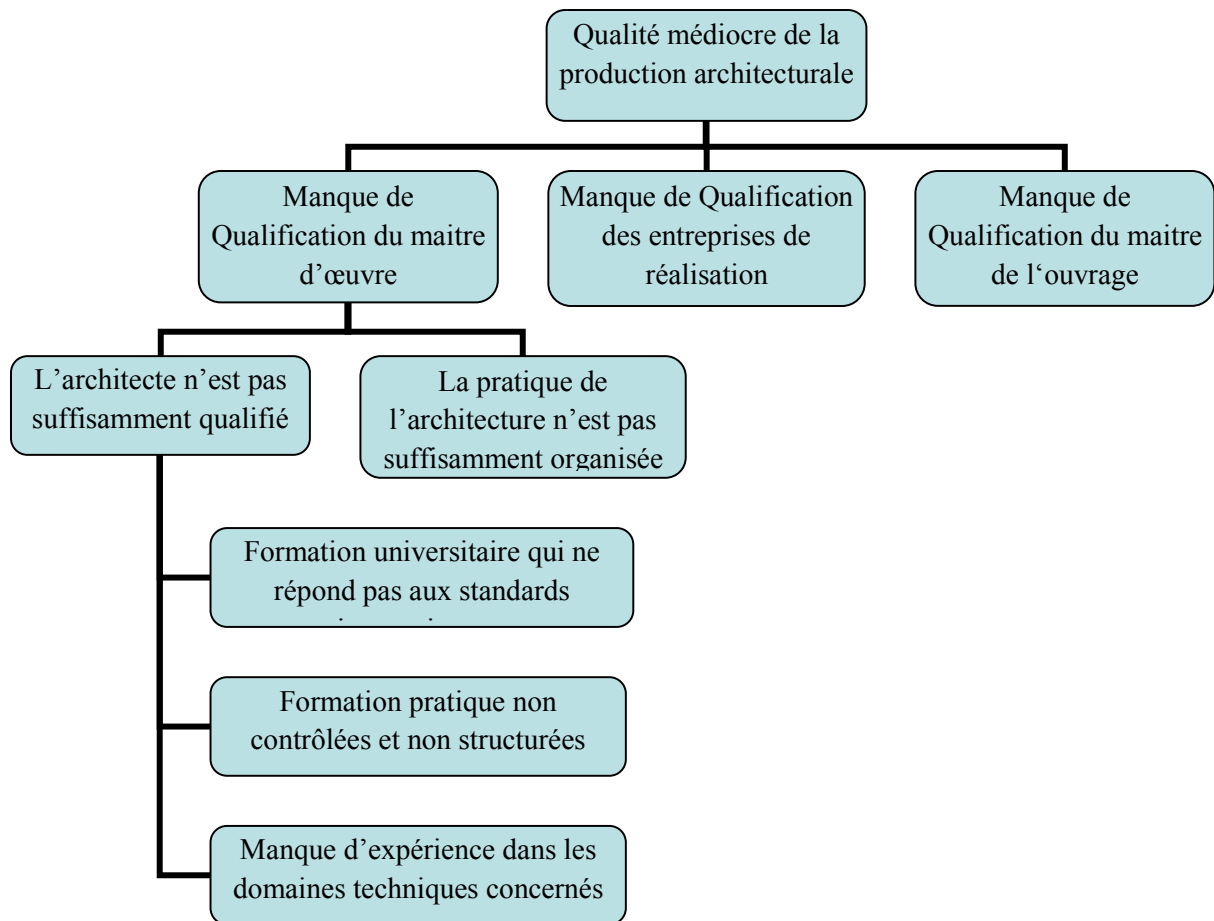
Qualité médiocre de la production architecturale

Manque de Qualification du maitre d'œuvre

Manque de Qualification des entreprises de réalisation

Manque de Qualification du maitre de l'ouvrage

L'architecte n'est pas suffisamment qualifié

La pratique de l'architecture n'est pas suffisamment organisée

Formation universitaire qui ne répond pas aux standards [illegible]

Formation pratique non contrôlées et non structurées

Manque d'expérience dans les domaines techniques concernés